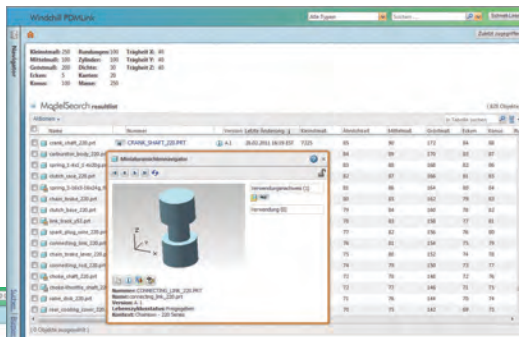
Windchill PDMLink

Alle Typen

Suchen...

Schnell-Link

Zuletzt zugegriffen

Navigator

Kleinstmaß: 250 Rundungen: 100 Trägheit X: 40
Mittelmaß: 100 Zylinder: 100 Trägheit Y: 40
Grobmaß: 200 Dichte: 30 Trägheit Z: 40
Ecken: 5 Kanten: 20
Konus: 100 Masse: 250

MagleSearch results

Aktionen

Name

Nummer

Version

Letzte Änderung

Kleinstmaß

Mittelmaß

Grobmaß

Ecken

Konus

crank_shaft_220.prt

CRANK_SHAFT_220.PRT

A.1

26.02.2011 06:59 EST

7325

carburetor_body_220.prt

spring_3_4x2_0_4x20.prt

clutch_case_220.prt

spring_3_16x3_0.prt

chain_brake_220.prt

clutch_base_220.prt

link_fixed_a52.prt

spark_plug_wire_220.prt

connecting_link_220.prt

chain_brake_lever_220.prt

connecting_rod_220.prt

choke_shaft_220.prt

choke_throttle_shaft_220.prt

valve_disk_220.prt

rear_cooling_cover_220.prt

Miniaturansichtsnavigator

Verwendungsbeziehende (1)

Verwendung (0)

Nummer: CONNECTING_LINK_220.PRT
Name: connecting_link_220.prt
Version: A.1
Lebenszykluszustand: Freigegeben
Kontext: Chainsaw - 220 Series

(0 Objekte ausgewählt)

Suchen